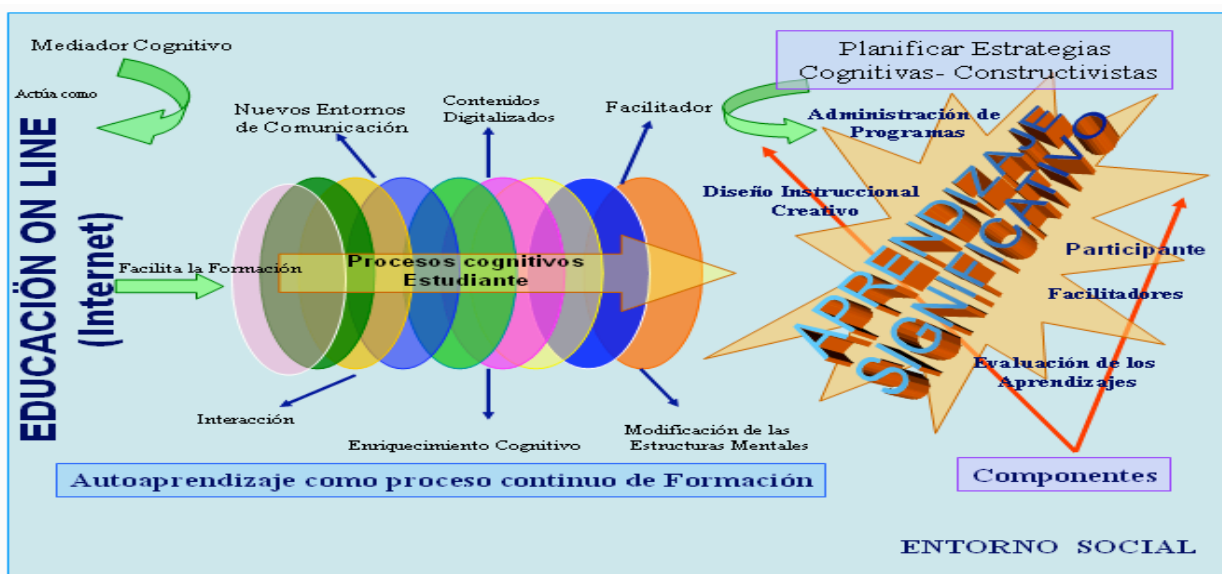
EDUCACIÓN ON LINE (Internet)

Mediador Cognitivo

Actúa como

Nuevos Entornos de Comunicación

Contenidos Digitalizados

Facilitador

Planificar Estrategias Cognitivas- Constructivistas

Administración de Programas

Diseño Instruccional Creativo

APRENDIZAJE SIGNIFICATIVO

Participante

Facilitadores

Facilita la Formación

Procesos cognitivos Estudiante

Evaluación de los Aprendizajes

Interacción

Enriquecimiento Cognitivo

Modificación de las Estructuras Mentales

Autoaprendizaje como proceso continuo de Formación

Componentes

ENTORNO SOCIAL